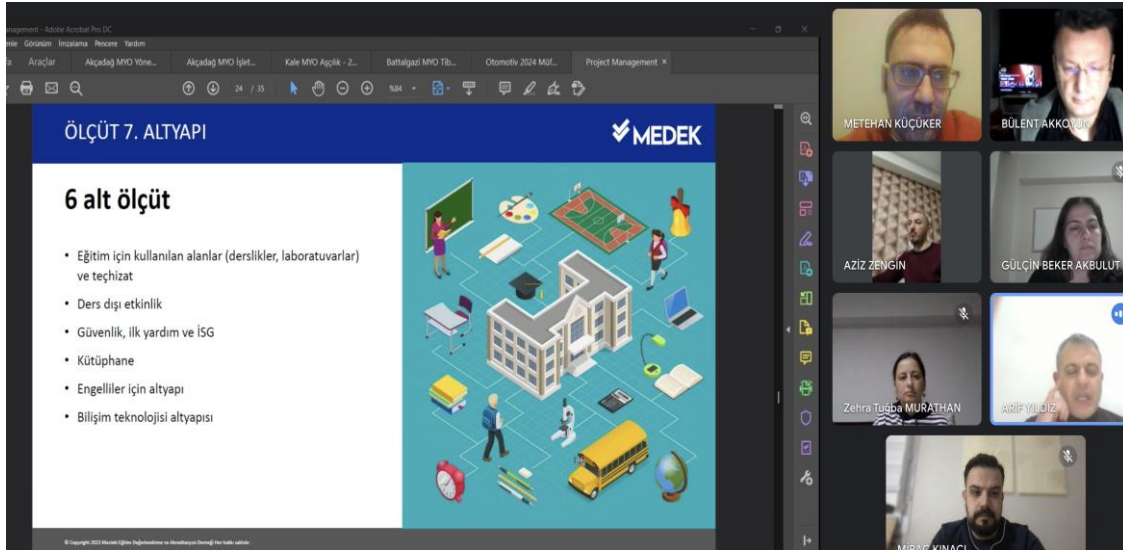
anagement - Adobe Acrobat Pro DC
enle Görünüm İmzalama Pencere Yardım
fa Araçlar Akçadağ MYO Yöne... Akçadağ MYO İşlet... Kale MYO Aşçılık - 2... Battalgazi MYO Tıb... Otomotiv 2024 Müf... Project Management ×
24 / 35 %84

ÖLÇÜT 7. ALTYAPI
MEDEK

6 alt ölçüt

• Eğitim için kullanılan alanlar (derslikler, laboratuvarlar) ve teçhizat
• Ders dışı etkinlik
• Güvenlik, ilk yardım ve İSG
• Kütüphane
• Engelliler için altyapı
• Bilişim teknolojisi altyapısı

© Copyright 2023 Mesleki Eğitim Değerlendirme ve Akreditasyon Derneği Her hakkı saklıdır.

METEHAN KÜÇÜKER
BÜLENT AKKOYUN
AZİZ ZENGİN
GÜLÇİN BEKER AKBULUT
Zehra Tuğba MURATHAN
ARİF YILDIZ
MİRAÇ KINACI